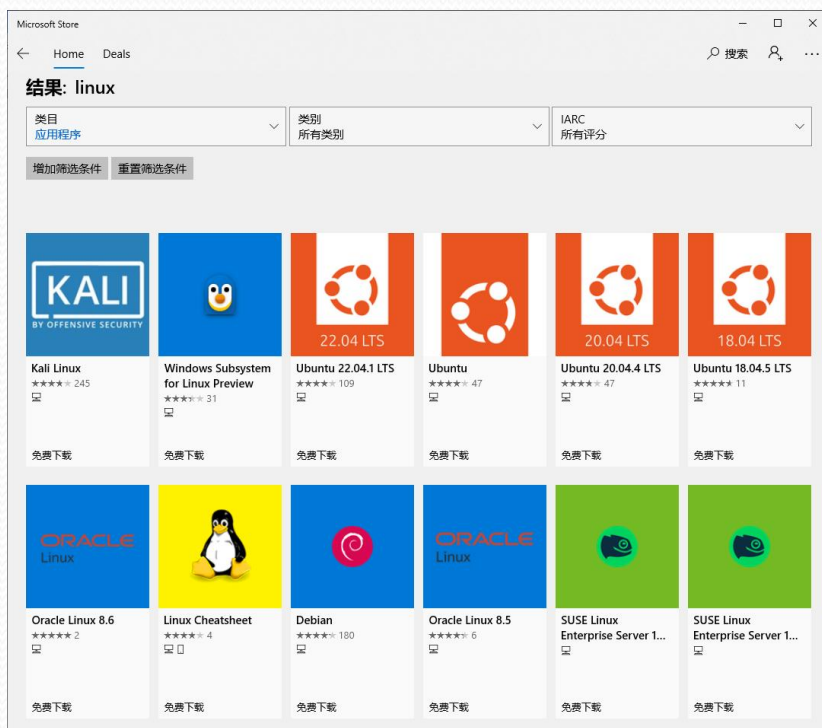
Microsoft Store

Home Deals

搜索

结果: linux

类目
应用程序

类别
所有类别

IARC
所有评分

增加筛选条件 重置筛选条件

KALI
BY OFFENSIVE SECURITY

Kali Linux
245

免费下载

Windows Subsystem for Linux Preview
31

免费下载

22.04 LTS

Ubuntu 22.04.1 LTS
109

免费下载

Ubuntu
47

免费下载

20.04 LTS

Ubuntu 20.04.4 LTS
47

免费下载

18.04 LTS

Ubuntu 18.04.5 LTS
11

免费下载

ORACLE
Linux

Oracle Linux 8.6
2

免费下载

Linux Cheatsheet
4

免费下载

Debian
180

免费下载

ORACLE
Linux

Oracle Linux 8.5
6

免费下载

SUSE Linux Enterprise Server 1...

免费下载

SUSE Linux Enterprise Server 1...

免费下载